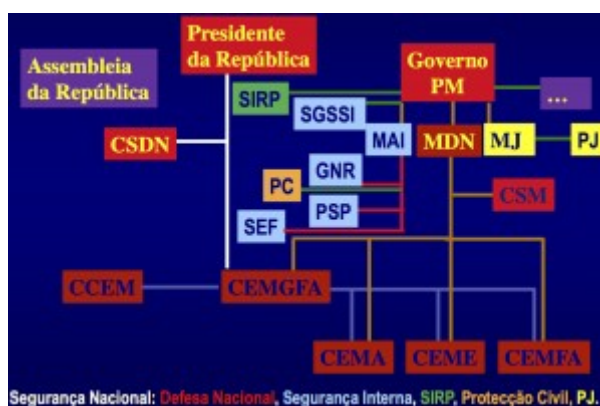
Presidente da República

Assembleia da República

Governo PM

...

SIRP

SGSSI

MAI

MDN

MJ

PJ

CSDN

GNR

PC

PSP

SEF

CSM

CCEM

CEMGFA

CEMA

CEME

CEMFA

Segurança Nacional: Defesa Nacional, Segurança Interna, SIRP, Protecção Civil, PJ.